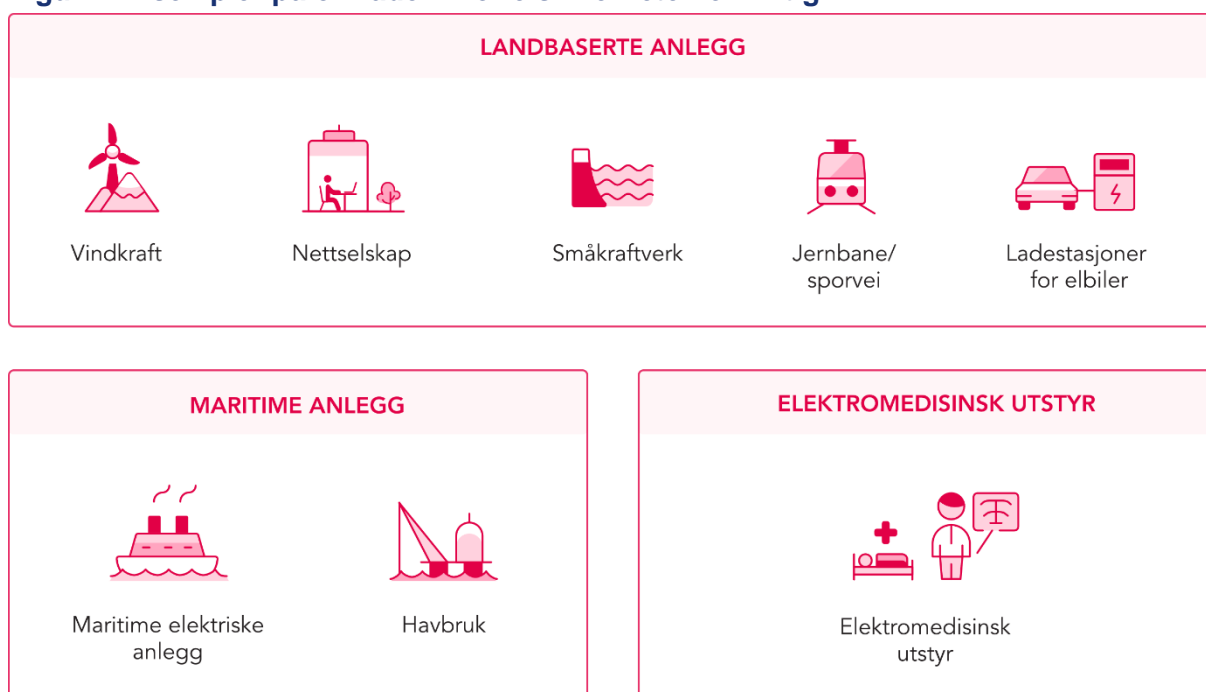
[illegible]

LANDBASERTE ANLEGG

Vindkraft

Nettselskap

Småkraftverk

Jernbane/ sporvei

Ladestasjoner for elbiler

MARITIME ANLEGG

Maritime elektriske anlegg

Havbruk

ELEKTROMEDISINSK UTSTYR

Elektromedisinsk utstyr